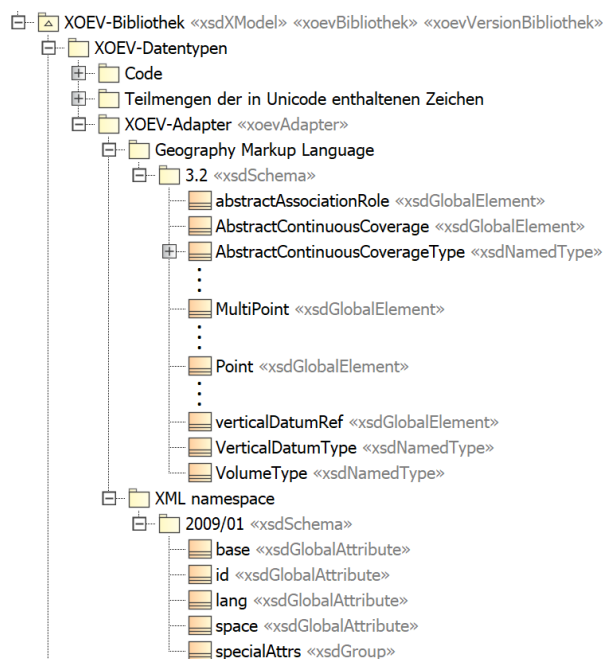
XOEV-Bibliothek «xsdXModel» «xoevBibliothek» «xoevVersionBibliothek»
XOEV-Datentypen
Code
Teilmengen der in Unicode enthaltenen Zeichen
XOEV-Adapter «xoevAdapter»
Geography Markup Language
3.2 «xsdSchema»
abstractAssociationRole «xsdGlobalElement»
AbstractContinuousCoverage «xsdGlobalElement»
AbstractContinuousCoverageType «xsdNamedType»
⋮
MultiPoint «xsdGlobalElement»
⋮
Point «xsdGlobalElement»
⋮
verticalDatumRef «xsdGlobalElement»
VerticalDatumType «xsdNamedType»
VolumeType «xsdNamedType»
XML namespace
2009/01 «xsdSchema»
base «xsdGlobalAttribute»
id «xsdGlobalAttribute»
lang «xsdGlobalAttribute»
space «xsdGlobalAttribute»
specialAttrs «xsdGroup»